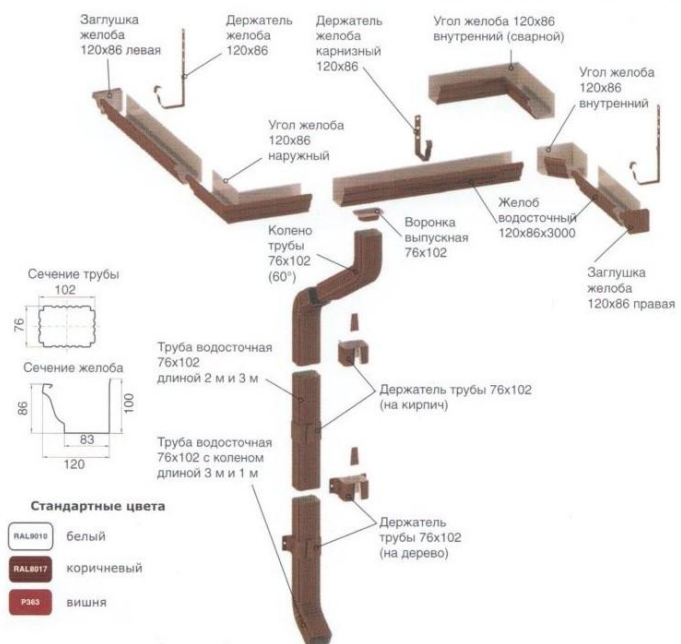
Заглушка желоба 120х86 левая

Держатель желоба 120х86

Держатель желоба карнизный 120х86

Угол желоба 120х86 внутренний (сварной)

Угол желоба 120х86 внутренний

Угол желоба 120х86 наружный

Желоб водосточный 120х86х3000

Воронка выпускная 76х102

Колено трубы 76х102 (60°)

Заглушка желоба 120х86 правая

Сечение трубы

102

76

Сечение желоба

86

100

83

120

Труба водосточная 76х102 длиной 2 м и 3 м

Держатель трубы 76х102 (на кирпич)

Труба водосточная 76х102 с коленом длиной 3 м и 1 м

Стандартные цвета

RAL9010 белый

RAL8017 коричневый

P363 вишня

Держатель трубы 76х102 (на дерево)